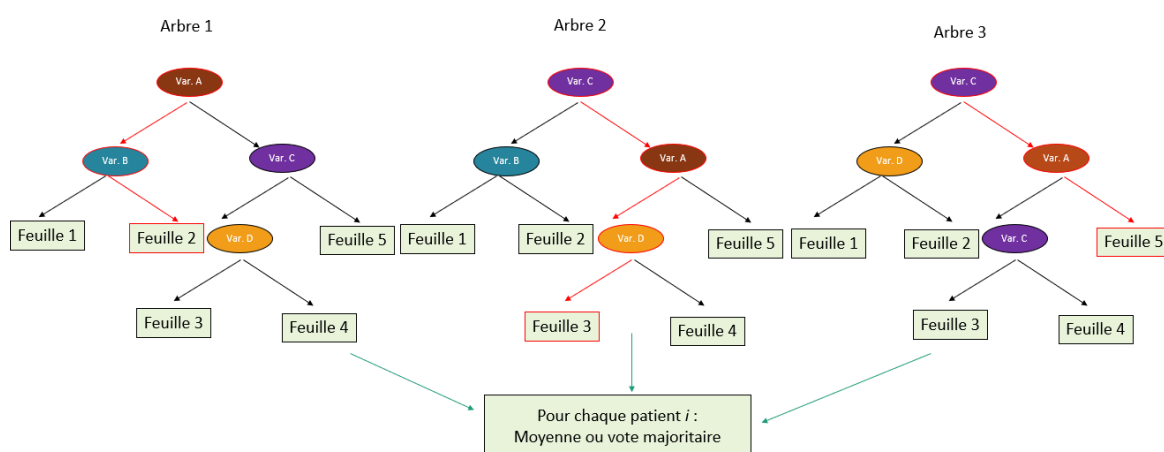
Arbre 1

Var. A

Var. B

Var. C

Feuille 1

Feuille 2

Var. D

Feuille 5

Feuille 3

Feuille 4

Arbre 2

Var. C

Var. B

Var. A

Feuille 1

Feuille 2

Var. D

Feuille 5

Feuille 3

Feuille 4

Arbre 3

Var. C

Var. D

Var. A

Feuille 1

Feuille 2

Var. C

Feuille 5

Feuille 3

Feuille 4

Pour chaque patient $i$ :
Moyenne ou vote majoritaire